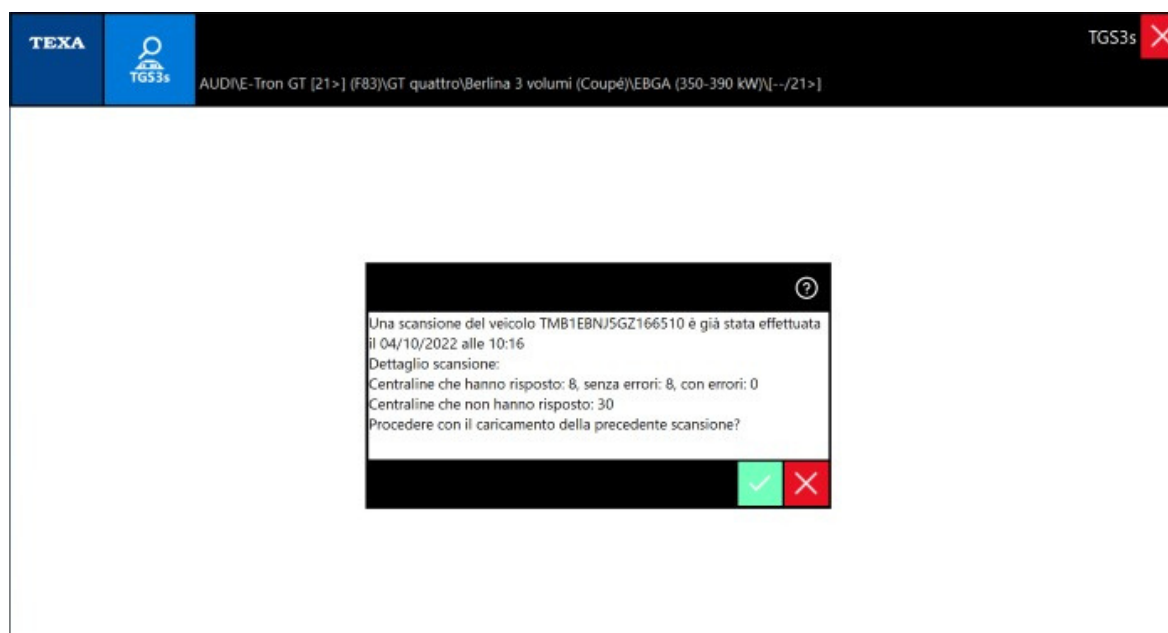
TEXA

TGS3s

AUDI\E-Tron GT [21>] (F83)\GT quattro\Berlina 3 volumi (Coupé)\EBGA (350-390 kW)\[--/21>]

TGS3s

Una scansione del veicolo TMB1EBNJ5GZ166510 è già stata effettuata il 04/10/2022 alle 10:16
Dettaglio scansione:
Centraline che hanno risposto: 8, senza errori: 8, con errori: 0
Centraline che non hanno risposto: 30
Procedere con il caricamento della precedente scansione?